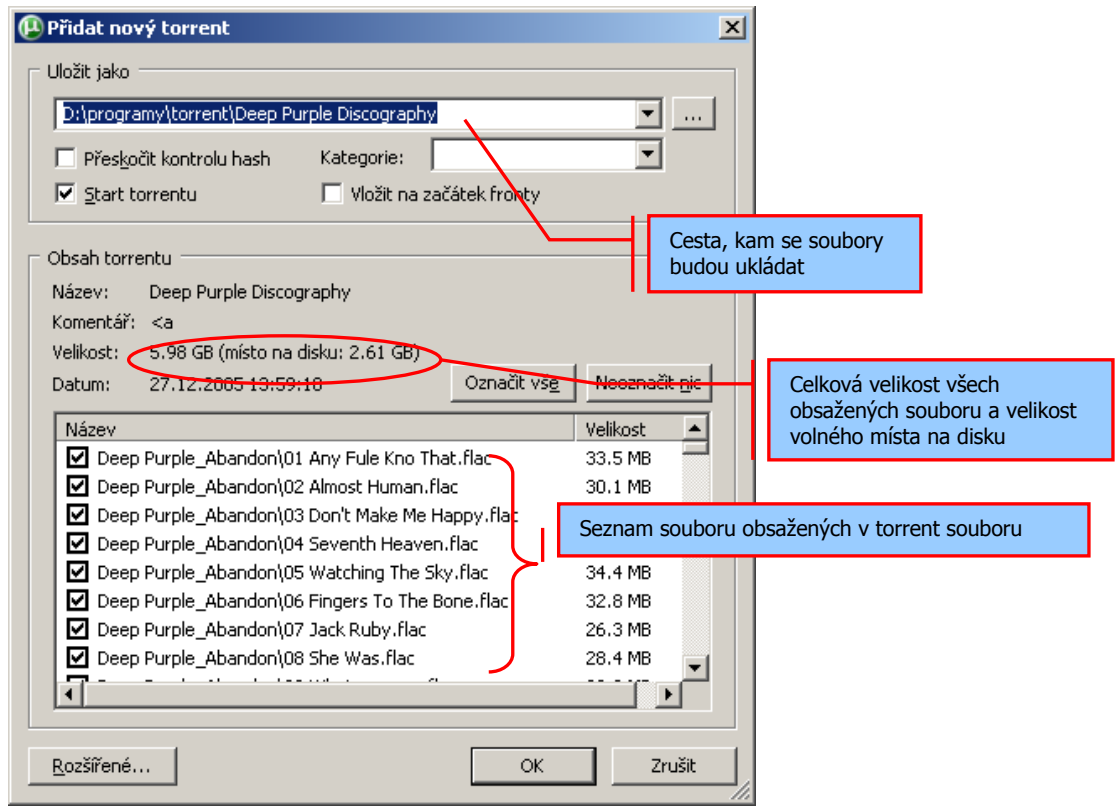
Přidat nový torrent

Uložit jako

D:\programy\torrent\Deep Purple Discography

...

Přeskočit kontrolu hash

Kategorie:

Start torrentu

Vložit na začátek fronty

Cesta, kam se soubory budou ukládat

Obsah torrentu

Název: Deep Purple Discography

Komentář: <a

Velikost: 5.98 GB (místo na disku: 2.61 GB)

Datum: 27.12.2005 13:59:18

Označit vše

Neoznačit nic

Celková velikost všech obsažených souboru a velikost volného místa na disku

| Název | Velikost |
|---|---|
| Deep Purple_Abandon\01 Any Fule Kno That.flac | 33.5 MB |
| Deep Purple_Abandon\02 Almost Human.flac | 30.1 MB |
| Deep Purple_Abandon\03 Don't Make Me Happy.flac | |
| Deep Purple_Abandon\04 Seventh Heaven.flac | |
| Deep Purple_Abandon\05 Watching The Sky.flac | 34.4 MB |
| Deep Purple_Abandon\06 Fingers To The Bone.flac | 32.8 MB |
| Deep Purple_Abandon\07 Jack Ruby.flac | 26.3 MB |
| Deep Purple_Abandon\08 She Was.flac | 28.4 MB |

Seznam souboru obsažených v torrent souboru

Rozšířené...

OK

Zrušit